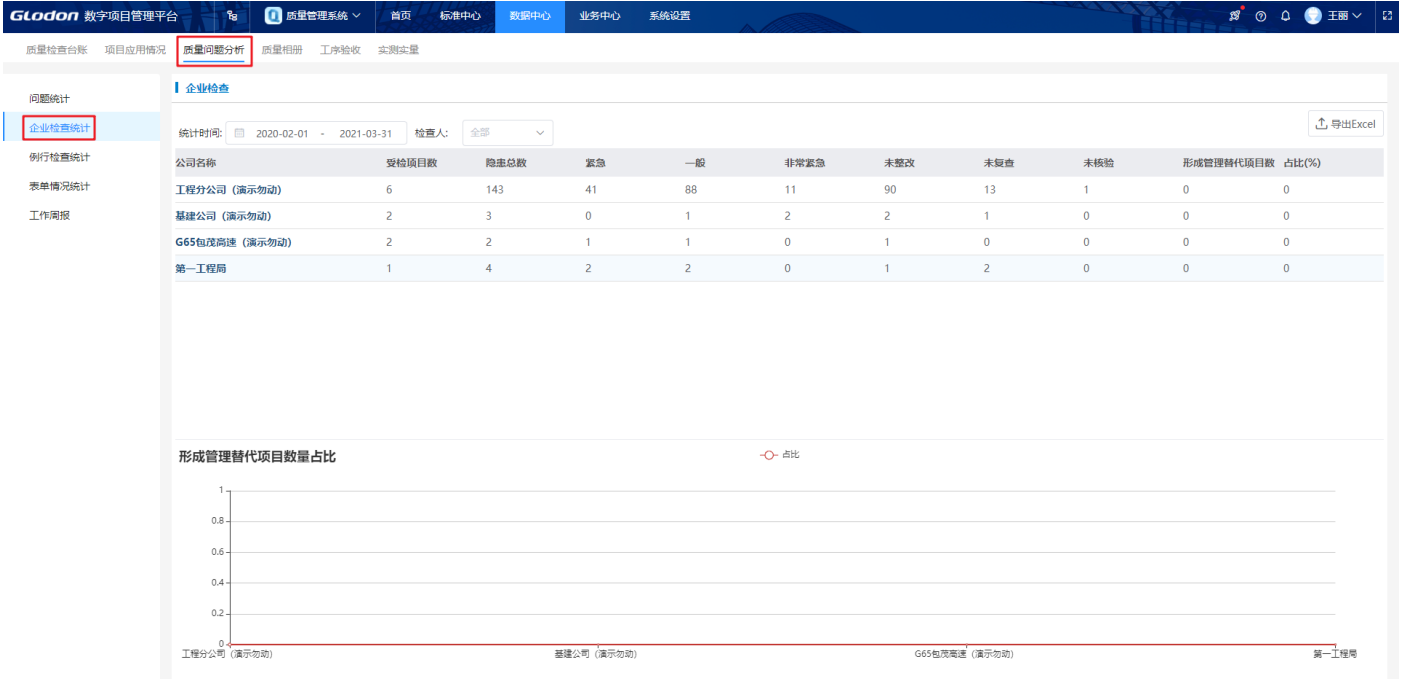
Glodon 数字项目管理平台 质量管理系统 首页 标准中心 数据中心 业务中心 系统设置 王丽

质量检查台账 项目应用情况 质量问题分析 质量相册 工序验收 实测实量

问题统计
企业检查统计
例行检查统计
表单情况统计
工作周报

企业检查

统计时间: 2020-02-01 - 2021-03-31 检查人: 全部

导出Excel

| 公司名称 | 受检项目数 | 隐患总数 | 紧急 | 一般 | 非常紧急 | 未整改 | 未复查 | 未核验 | 形成管理替代项目数 | 占比(%) |
|---|---|---|---|---|---|---|---|---|---|---|
| 工程分公司（演示勿动） | 6 | 143 | 41 | 88 | 11 | 90 | 13 | 1 | 0 | 0 |
| 基建公司（演示勿动） | 2 | 3 | 0 | 1 | 2 | 2 | 1 | 0 | 0 | 0 |
| G65包茂高速（演示勿动） | 2 | 2 | 1 | 1 | 0 | 1 | 0 | 0 | 0 | 0 |
| 第一工程局 | 1 | 4 | 2 | 2 | 0 | 1 | 2 | 0 | 0 | 0 |

形成管理替代项目数量占比

占比

1
0.8
0.6
0.4
0.2
0

工程分公司（演示勿动） 基建公司（演示勿动） G65包茂高速（演示勿动） 第一工程局